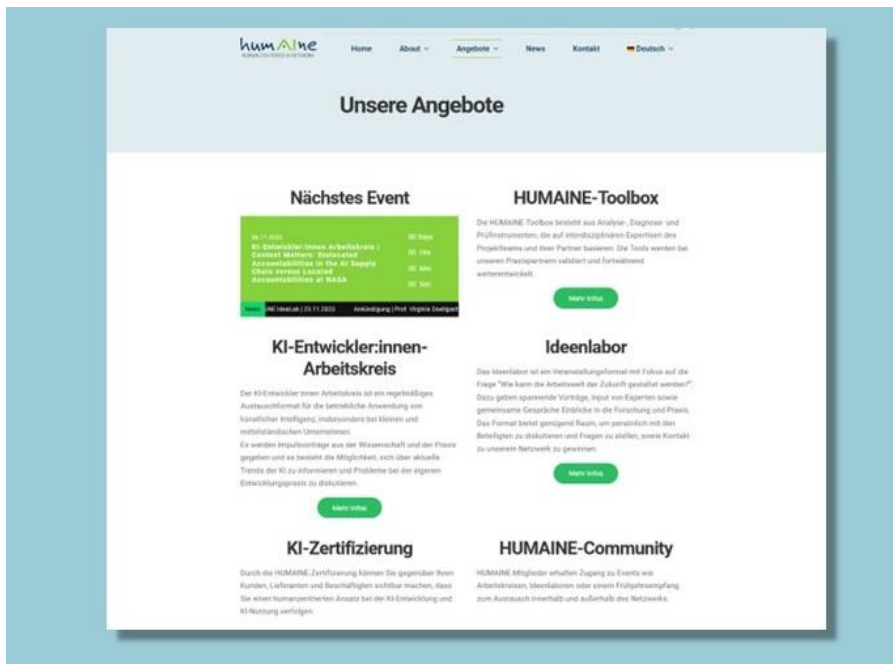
humAIne
HUMAN-CENTERED AI NETWORK

Home About Angebote News Kontakt Deutsch

Unsere Angebote

Nächstes Event

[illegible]
KI-Entwickler:innen Arbeitskreis | Context Matters: Dislocated Accountabilities in the AI Supply Chain versus Located Accountabilities at NASA

00 Days
00 Hrs
00 Min
00 Sec

News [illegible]NE IdeeLab | 25.11.2023 Ankündigung | Prof. Virginia Dooligan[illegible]

KI-Entwickler:innen-Arbeitskreis

Der KI-Entwickler:innen Arbeitskreis ist ein regelmäßiges Austauschformat für die betriebliche Anwendung von künstlicher Intelligenz, insbesondere bei kleinen und mittelständischen Unternehmen.
Es werden Impulsvorträge aus der Wissenschaft und der Praxis gegeben und es besteht die Möglichkeit, sich über aktuelle Trends der KI zu informieren und Probleme bei der eigenen Entwicklungspraxis zu diskutieren.

Mehr Infos

KI-Zertifizierung

Durch die HUMAINE-Zertifizierung können Sie gegenüber Ihren Kunden, Lieferanten und Beschäftigten sichtbar machen, dass Sie einen humanzentrierten Ansatz bei der KI-Entwicklung und KI-Nutzung verfolgen.

HUMAINE-Toolbox

Die HUMAINE-Toolbox besteht aus Analyse-, Diagnose- und Prüfinstrumenten, die auf interdisziplinären Expertisen des Projektteams und ihrer Partner basieren. Die Tools werden bei unseren Praxispartnern validiert und fortwährend weiterentwickelt.

Mehr Infos

Ideenlabor

Das Ideenlabor ist ein Veranstaltungsformat mit Fokus auf die Frage "Wie kann die Arbeitswelt der Zukunft gestaltet werden?". Dazu geben spannende Vorträge, Input von Experten sowie gemeinsame Gespräche Einblicke in die Forschung und Praxis. Das Format bietet genügend Raum, um persönlich mit den Beteiligten zu diskutieren und Fragen zu stellen, sowie Kontakt zu unserem Netzwerk zu gewinnen.

Mehr Infos

HUMAINE-Community

HUMAINE-Mitglieder erhalten Zugang zu Events wie Arbeitskreisen, Ideenlaboren oder einem Frühjahrsempfang zum Austausch innerhalb und außerhalb des Netzwerks.